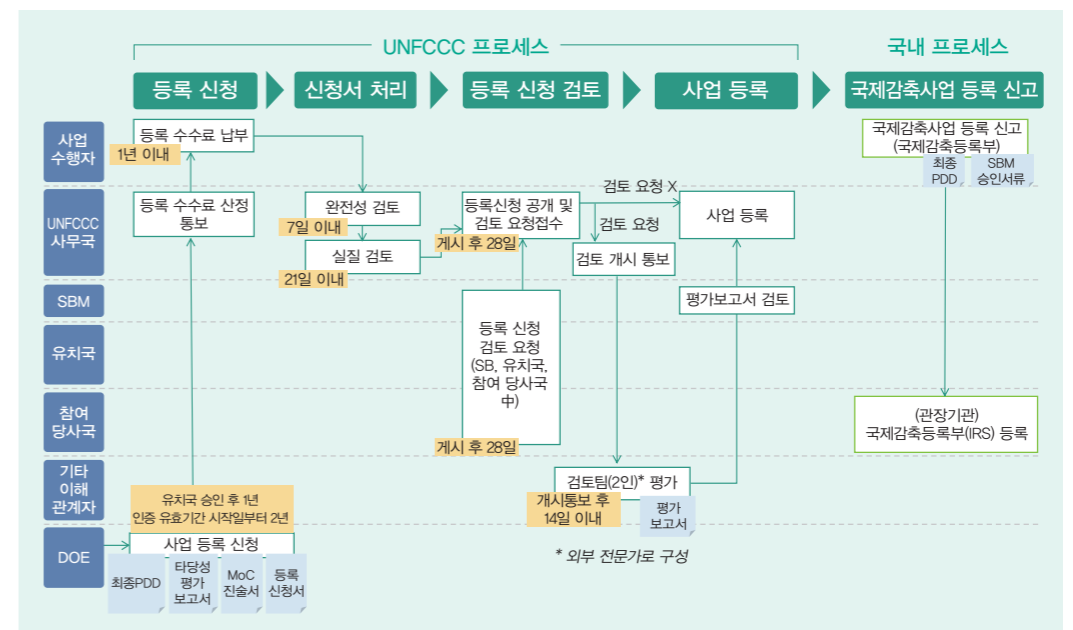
UNFCCC 프로세스

국내 프로세스

등록 신청

신청서 처리

등록 신청 검토

사업 등록

국제감축사업 등록 신고

사업 수행자

UNFCCC 사무국

SBM

유치국

참여 당사국

기타 이해 관계자

DOE

등록 수수료 납부

1년 이내

등록 수수료 산정 통보

완전성 검토

7일 이내

실질 검토

21일 이내

등록신청 공개 및 검토 요청접수

게시 후 28일

검토 요청 X

검토 요청

검토 개시 통보

사업 등록

평가보고서 검토

등록 신청 검토 요청 (SB, 유치국, 참여 당사국 中)

게시 후 28일

검토팀(2인)* 평가

개시통보 후 14일 이내

평가 보고서

국제감축사업 등록 신고 (국제감축등록부)

최종 PDD

SBM 승인서류

(관장기관) 국제감축등록부(IRS) 등록

유치국 승인 후 1년 인증 유효기간 시작일부터 2년

사업 등록 신청

최종PDD

타당성 평가 보고서

MoC 진술서

등록 신청서

* 외부 전문가로 구성